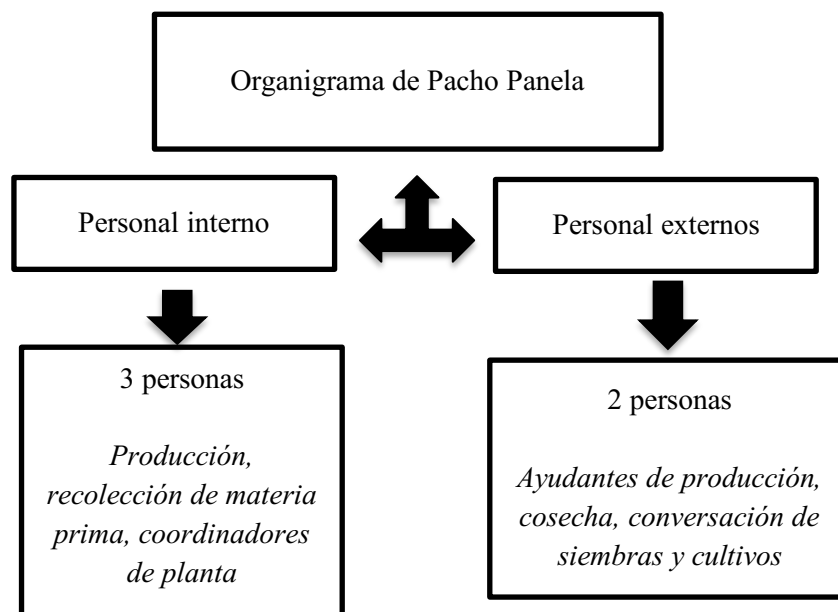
Organigrama de Pacho Panela

Personal interno

Personal externos

3 personas

*Producción, recolección de materia prima, coordinadores de planta*

2 personas

*Ayudantes de producción, cosecha, conversación de siembras y cultivos*